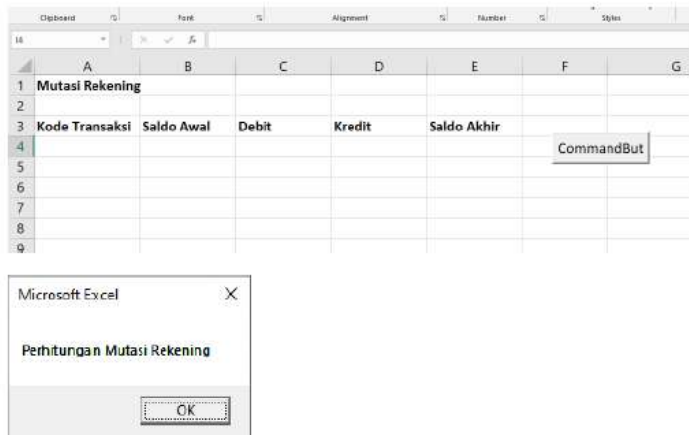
Clipboard Font Alignment Number Styles

I4 fx

| | A | B | C | D | E | F | G |
|---|---|---|---|---|---|---|---|
| 1 | Mutasi Rekening | | | | | | |
| 2 | | | | | | | |
| 3 | Kode Transaksi | Saldo Awal | Debit | Kredit | Saldo Akhir | | |
| 4 | | | | | | CommandBut | |
| 5 | | | | | | | |
| 6 | | | | | | | |
| 7 | | | | | | | |
| 8 | | | | | | | |
| 9 | | | | | | | |

Microsoft Excel X

Perhitungan Mutasi Rekening

OK